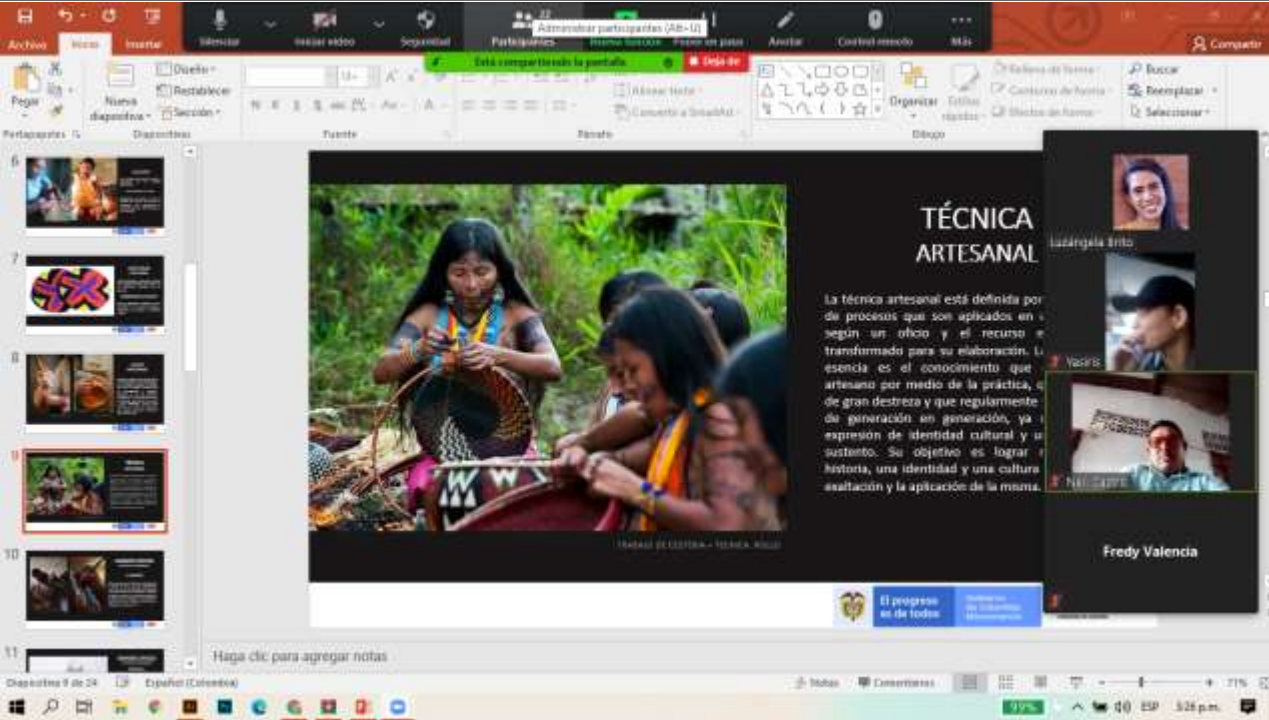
Archivo Inicio Insertar

Silenciar Iniciar vídeo Seguridad Participantes 22 Administrar participantes (Alt+U) Nueva función Pausar en pausa Anotar Control remoto Más

Compartir

Está compartiendo la pantalla Dejar de

Pegar Portapapeles Nueva diapositiva Diseño Restablecer Sección Diapositivas Fuente Párrafo Alinear texto Convertir a SmartArt Organizar Estilos rápidos Relleno de forma Contorno de forma Efectos de forma Dibujo Buscar Reemplazar Seleccionar

6
7
8
9
10
11

TÉCNICA
ARTESANAL

La técnica artesanal está definida por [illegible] de procesos que son aplicados en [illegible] según un oficio y el recurso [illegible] transformado para su elaboración. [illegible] esencia es el conocimiento que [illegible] artesano por medio de la práctica, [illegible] de gran destreza y que regularmente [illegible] de generación en generación, ya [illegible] expresión de identidad cultural y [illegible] sustento. Su objetivo es lograr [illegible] historia, una identidad y una cultura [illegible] exaltación y la aplicación de la misma.

TRABAJO DE CESTERÍA • TÉCNICA: ROLLO

El progreso es de todos

Luzángela Brito
Yasiris
Nel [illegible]
Fredy Valencia

Haga clic para agregar notas

Diapositiva 9 de 24 Español (Colombia) Notas Comentarios 71%

93% ESP 5:26 p.m.